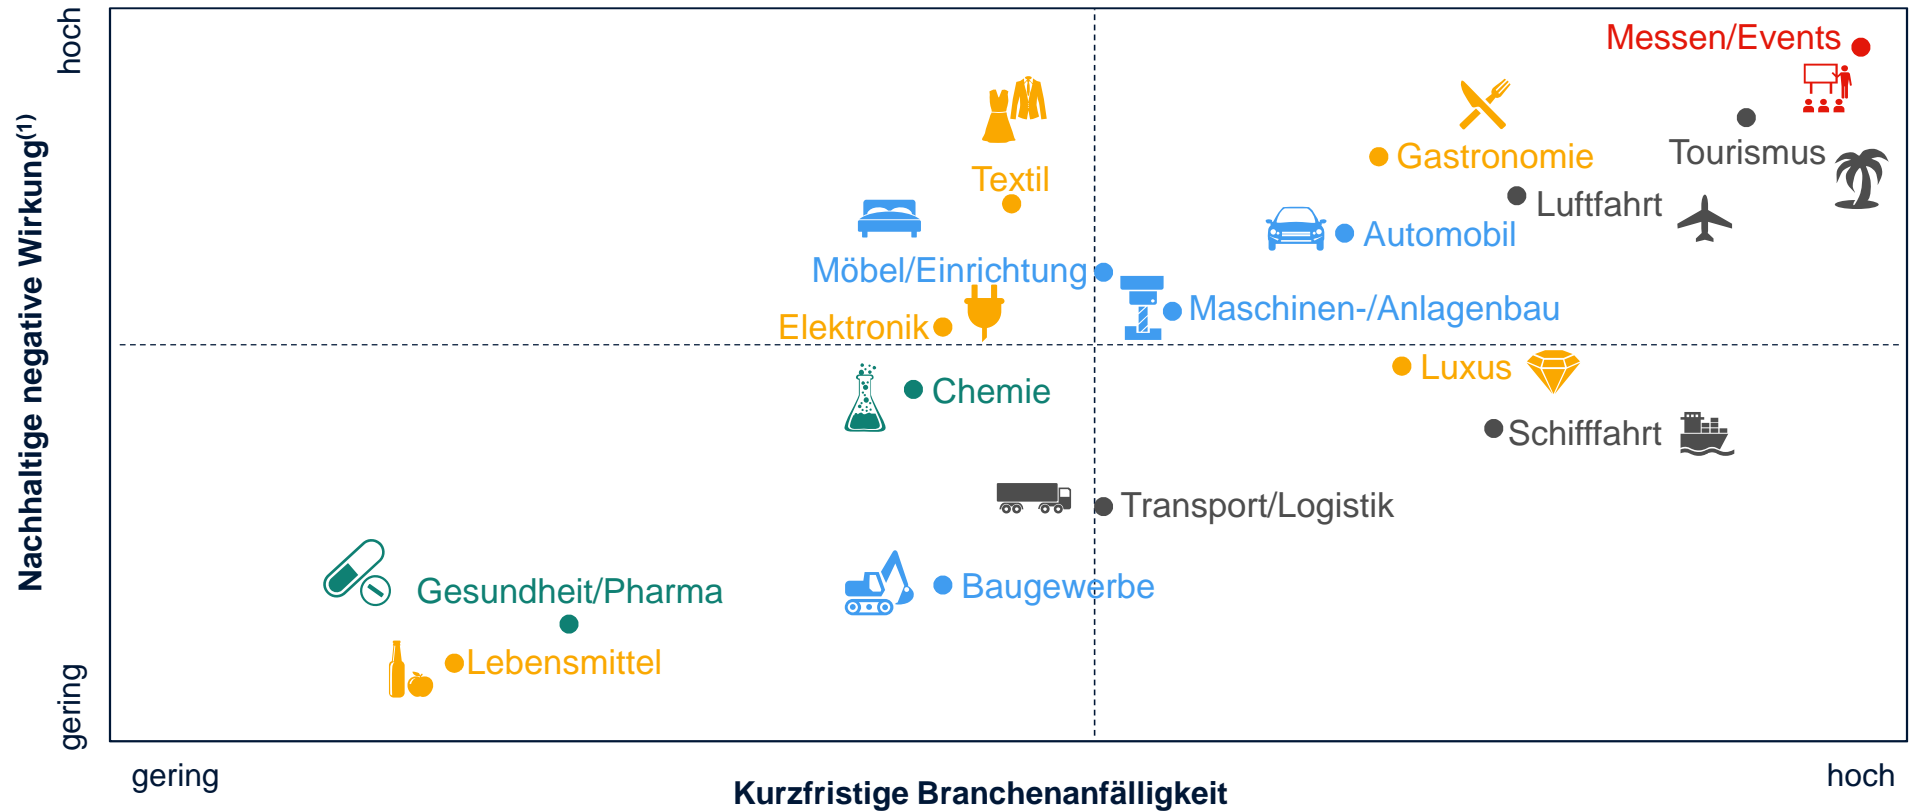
hoch
Nachhaltige negative Wirkung$^{(1)}$
gering

Messen/Events
Tourismus
Gastronomie
Luftfahrt
Textil
Automobil
Möbel/Einrichtung
Maschinen-/Anlagenbau
Elektronik
Luxus
Chemie
Schifffahrt
Transport/Logistik
Gesundheit/Pharma
Baugewerbe
Lebensmittel

gering
Kurzfristige Branchenanfälligkeit
hoch